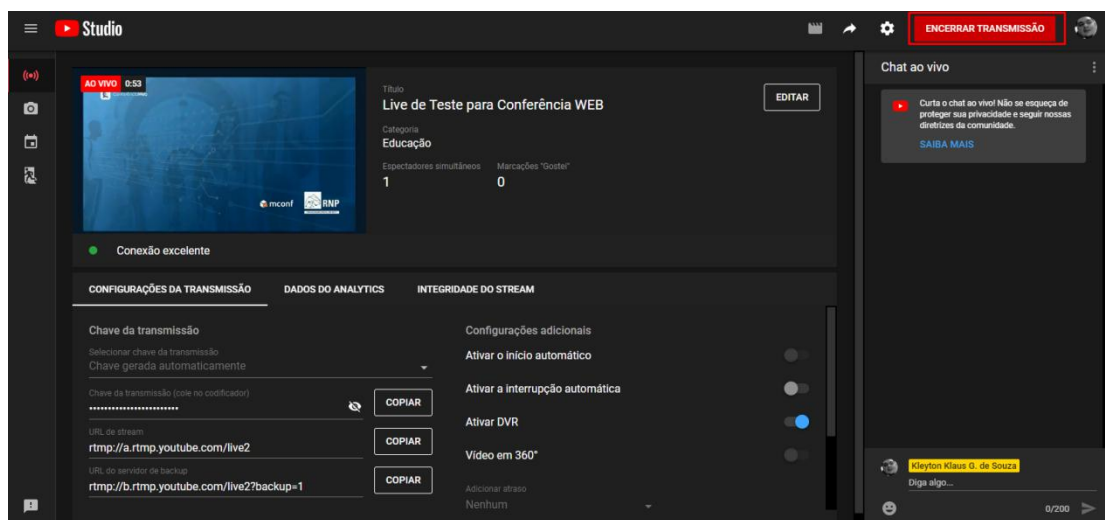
Studio

ENCERRAR TRANSMISSÃO

AO VIVO 0:53

mconf RNP

Título
Live de Teste para Conferência WEB

EDITAR

Categoria
Educação

Espectadores simultâneos
1

Marcações "Gostei"
0

Conexão excelente

CONFIGURAÇÕES DA TRANSMISSÃO    DADOS DO ANALYTICS    INTEGRIDADE DO STREAM

Chave da transmissão

Selecionar chave da transmissão
Chave gerada automaticamente

Chave da transmissão (cole no codificador)
••••••••••••••••••••••••

COPIAR

URL de stream
rtmp://a.rtmp.youtube.com/live2

COPIAR

URL do servidor de backup
rtmp://b.rtmp.youtube.com/live2?backup=1

COPIAR

Configurações adicionais

Ativar o início automático

Ativar a interrupção automática

Ativar DVR

Vídeo em 360°

Adicionar atraso
Nenhum

Chat ao vivo

Curta o chat ao vivo! Não se esqueça de proteger sua privacidade e seguir nossas diretrizes da comunidade.

SAIBA MAIS

Kleyton Klaus G. de Souza
Diga algo...

0/200